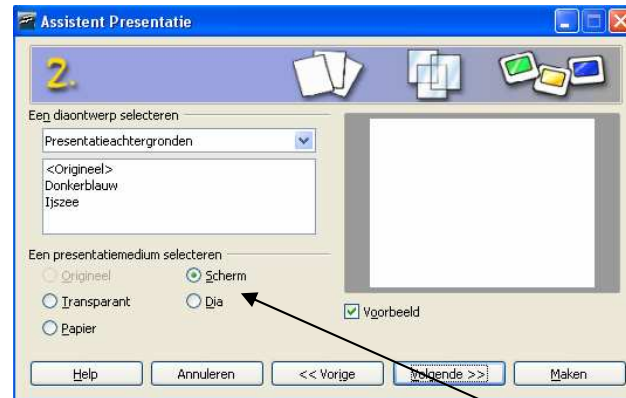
Assistent Presentatie

2.

Een diaontwerp selecteren

Presentatieachtergronden

<Origineel>
Donkerblauw
Ijszee

Een presentatiemedium selecteren

Origineel

Scherm

Transparant

Dia

Papier

Voorbeeld

Help

Annuleren

<< Vorige

Volgende >>

Maken